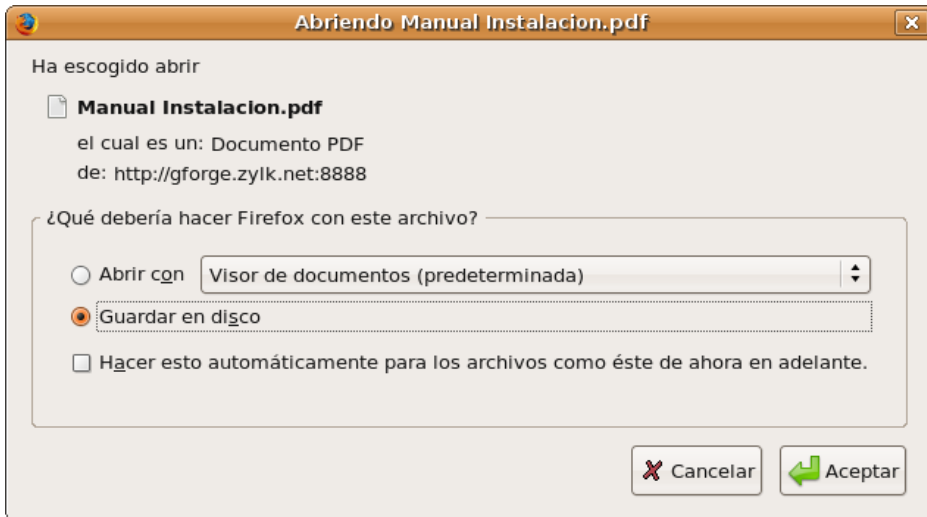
Abriendo Manual Instalacion.pdf

Ha escogido abrir

Manual Instalacion.pdf

el cual es un: Documento PDF

de: http://gforge.zylk.net:8888

¿Qué debería hacer Firefox con este archivo?

Abrir con Visor de documentos (predeterminada)

Guardar en disco

Hacer esto automáticamente para los archivos como éste de ahora en adelante.

Cancelar

Aceptar